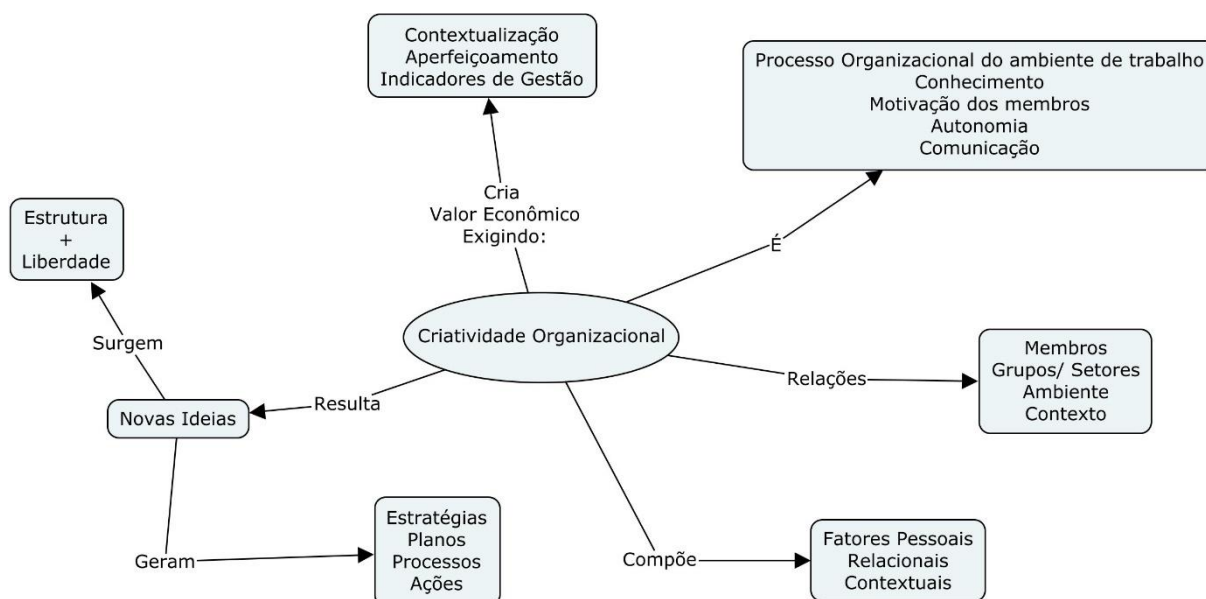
Contextualização
Aperfeiçoamento
Indicadores de Gestão

Processo Organizacional do ambiente de trabalho
Conhecimento
Motivação dos membros
Autonomia
Comunicação

Estrutura
+
Liberdade

Cria
Valor Econômico
Exigindo:

É

Surgem

Criatividade Organizacional

Membros
Grupos/ Setores
Ambiente
Contexto

Relações

Resulta

Novas Ideias

Estratégias
Planos
Processos
Ações

Geram

Compõe

Fatores Pessoais
Relacionais
Contextuais